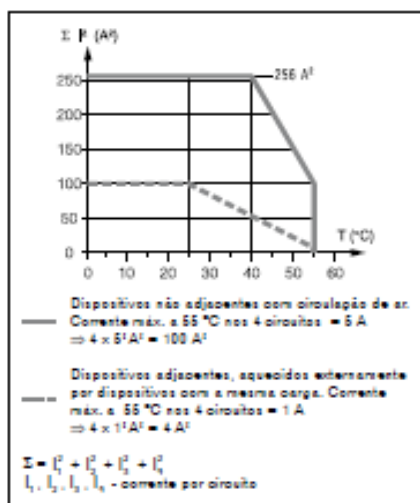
$\Sigma$ I² (A²)

250
200
150
100
50
0

256 A²

T (°C)

0 10 20 30 40 50 60

Dispositivos não adjacentes com circulação de ar. Corrente máx. a 55 °C nos 4 circuitos = 5 A $\Rightarrow 4 \times 5^2 A^2 = 100 A^2$

Dispositivos adjacentes, aquecidos externamente por dispositivos com a mesma carga. Corrente máx. a 55 °C nos 4 circuitos = 1 A $\Rightarrow 4 \times 1^2 A^2 = 4 A^2$

$\Sigma = I_1^2 + I_2^2 + I_3^2 + I_4^2$
$I_1, I_2, I_3, I_4$ - corrente por circuito